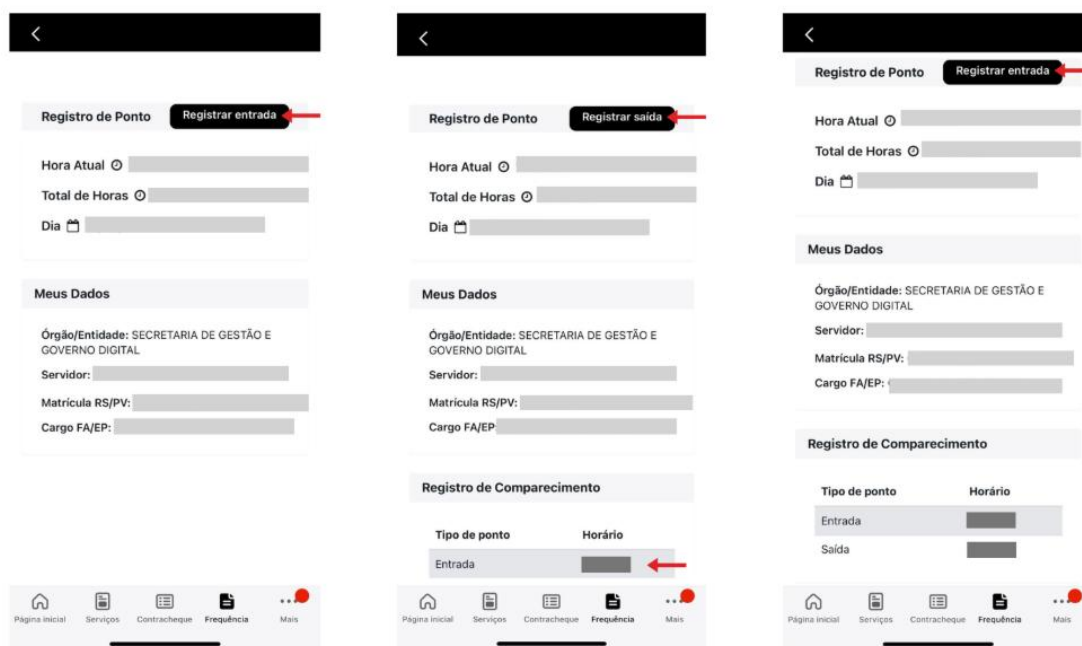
Registro de Ponto Registrar entrada

Hora Atual

Total de Horas

Dia

Meus Dados

Órgão/Entidade: SECRETARIA DE GESTÃO E GOVERNO DIGITAL

Servidor:

Matrícula RS/PV:

Cargo FA/EP:

Página inicial Serviços Contracheque Frequência Mais

Registro de Ponto Registrar saída

Hora Atual

Total de Horas

Dia

Meus Dados

Órgão/Entidade: SECRETARIA DE GESTÃO E GOVERNO DIGITAL

Servidor:

Matrícula RS/PV:

Cargo FA/EP

Registro de Comparecimento

| Tipo de ponto | Horário |
|---|---|
| Entrada | |

Página inicial Serviços Contracheque Frequência Mais

Registro de Ponto Registrar entrada

Hora Atual

Total de Horas

Dia

Meus Dados

Órgão/Entidade: SECRETARIA DE GESTÃO E GOVERNO DIGITAL

Servidor:

Matrícula RS/PV:

Cargo FA/EP:

Registro de Comparecimento

| Tipo de ponto | Horário |
|---|---|
| Entrada | |
| Saída | |

Página inicial Serviços Contracheque Frequência Mais